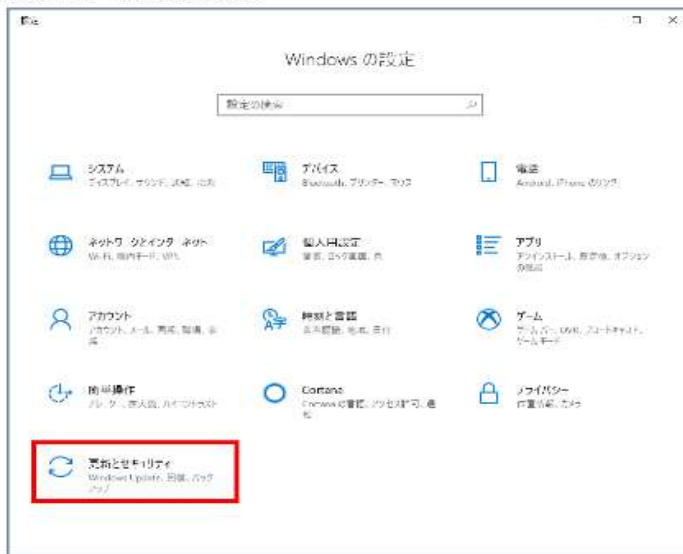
設定

Windows の設定

設定の検索

システム
ディスプレイ、サウンド、通知、電源

デバイス
Bluetooth、プリンター、マウス

電話
Android, iPhone のリンク

ネットワークとインターネット
Wi-Fi、機内モード、VPN

個人用設定
背景、ロック画面、色

アプリ
アンインストール、既定値、オプション機能

アカウント
アカウント、メール、同期、職場、家族

時刻と言語
音声認識、地域、日付

ゲーム
ゲーム バー、DVR、ブロードキャスト、ゲーム モード

簡単操作
ナレーター、拡大鏡、ハイコントラスト

Cortana
Cortana の言語、アクセス許可、通知

プライバシー
位置情報、カメラ

更新とセキュリティ
Windows Update、回復、バックアップ